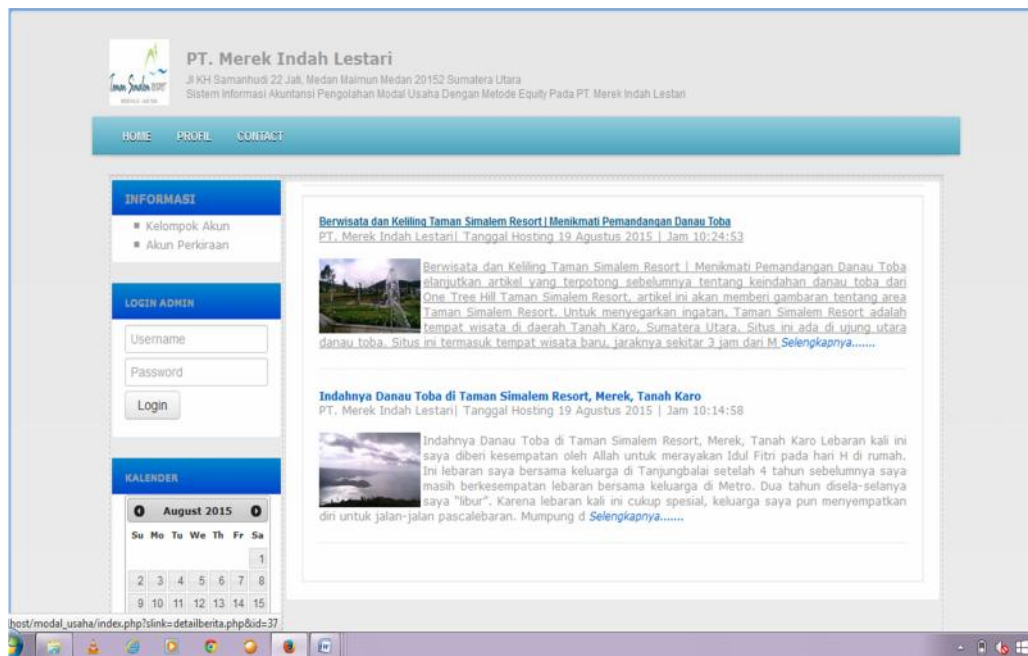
PT. Merek Indah Lestari

Jl KH Samanhudi 22 Jati, Medan Maimun Medan 20152 Sumatera Utara

Sistem Informasi Akuntansi Pengolahan Modal Usaha Dengan Metode Equity Pada PT. Merek Indah Lestari

HOME PROFIL CONTACT

INFORMASI

Kelompok Akun

Akun Perkiraan

LOGIN ADMIN

Username

Password

Login

KALENDER

August 2015

| Su | Mo | Tu | We | Th | Fr | Sa |
|---|---|---|---|---|---|---|
| | | | | | | 1 |
| 2 | 3 | 4 | 5 | 6 | 7 | 8 |
| 9 | 10 | 11 | 12 | 13 | 14 | 15 |

Berwisata dan Keliling Taman Simalem Resort | Menikmati Pemandangan Danau Toba

PT. Merek Indah Lestari| Tanggal Hosting 19 Agustus 2015 | Jam 10:24:53

Berwisata dan Keliling Taman Simalem Resort | Menikmati Pemandangan Danau Toba elanjutkan artikel yang terpotong sebelumnya tentang keindahan danau toba dari One Tree Hill Taman Simalem Resort, artikel ini akan memberi gambaran tentang area Taman Simalem Resort. Untuk menyegarkan ingatan, Taman Simalem Resort adalah tempat wisata di daerah Tanah Karo, Sumatera Utara. Situs ini ada di ujung utara danau toba. Situs ini termasuk tempat wisata baru, jaraknya sekitar 3 jam dari M Selengkapnya.......

Indahnya Danau Toba di Taman Simalem Resort, Merek, Tanah Karo

PT. Merek Indah Lestari| Tanggal Hosting 19 Agustus 2015 | Jam 10:14:58

Indahnya Danau Toba di Taman Simalem Resort, Merek, Tanah Karo Lebaran kali ini saya diberi kesempatan oleh Allah untuk merayakan Idul Fitri pada hari H di rumah. Ini lebaran saya bersama keluarga di Tanjungbalai setelah 4 tahun sebelumnya saya masih berkesempatan lebaran bersama keluarga di Metro. Dua tahun disela-selanya saya "libur". Karena lebaran kali ini cukup spesial, keluarga saya pun menyempatkan diri untuk jalan-jalan pascalebaran. Mumpung d Selengkapnya.......

host/modal_usaha/index.php?slink=detailberita.php&id=37